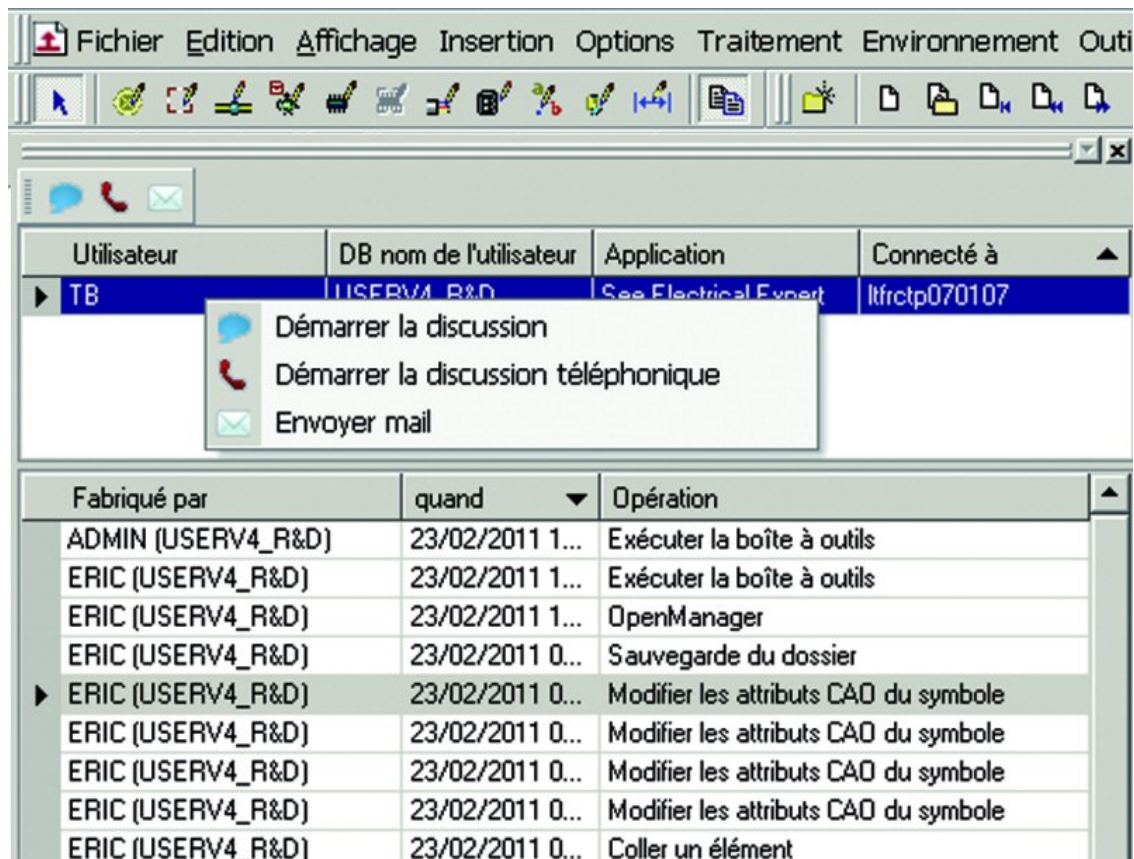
Fichier Edition Affichage Insertion Options Traitement Environnement Outi

| Utilisateur | DB nom de l'utilisateur | Application | Connecté à |
|---|---|---|---|
| TB | USERV4_R&D | See Electrical Expert | ltfrctp070107 |

Démarrer la discussion
Démarrer la discussion téléphonique
Envoyer mail

| Fabriqué par | quand | Opération |
|---|---|---|
| ADMIN (USERV4_R&D) | 23/02/2011 1... | Exécuter la boîte à outils |
| ERIC (USERV4_R&D) | 23/02/2011 1... | Exécuter la boîte à outils |
| ERIC (USERV4_R&D) | 23/02/2011 1... | OpenManager |
| ERIC (USERV4_R&D) | 23/02/2011 0... | Sauvegarde du dossier |
| ERIC (USERV4_R&D) | 23/02/2011 0... | Modifier les attributs CAO du symbole |
| ERIC (USERV4_R&D) | 23/02/2011 0... | Modifier les attributs CAO du symbole |
| ERIC (USERV4_R&D) | 23/02/2011 0... | Modifier les attributs CAO du symbole |
| ERIC (USERV4_R&D) | 23/02/2011 0... | Modifier les attributs CAO du symbole |
| ERIC (USERV4_R&D) | 23/02/2011 0... | Coller un élément |